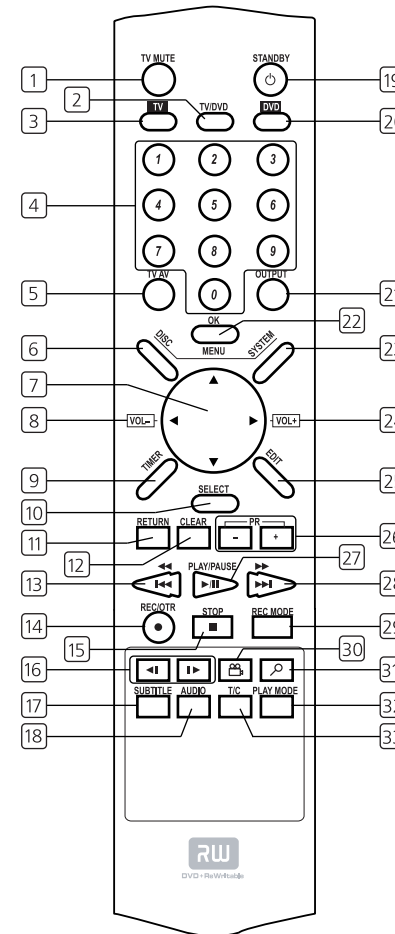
1
TV MUTE
STANDBY
19
2
TV/DVD
3
TV
DVD
20
4
1
2
3
4
5
6
7
8
9
0
5
TV AV
OUTPUT
21
OK
22
MENU
6
DISC
SYSTEM
23
7
8
VOL-
VOL+
24
9
TIMER
EDIT
25
10
SELECT
11
RETURN
CLEAR
PR
-
+
26
12
27
13
PLAY/PAUSE
28
14
REC/OTR
STOP
REC MODE
29
15
30
16
31
17
SUBTITLE
AUDIO
T/C
PLAY MODE
32
18
33
RW
DVD+ReWritable